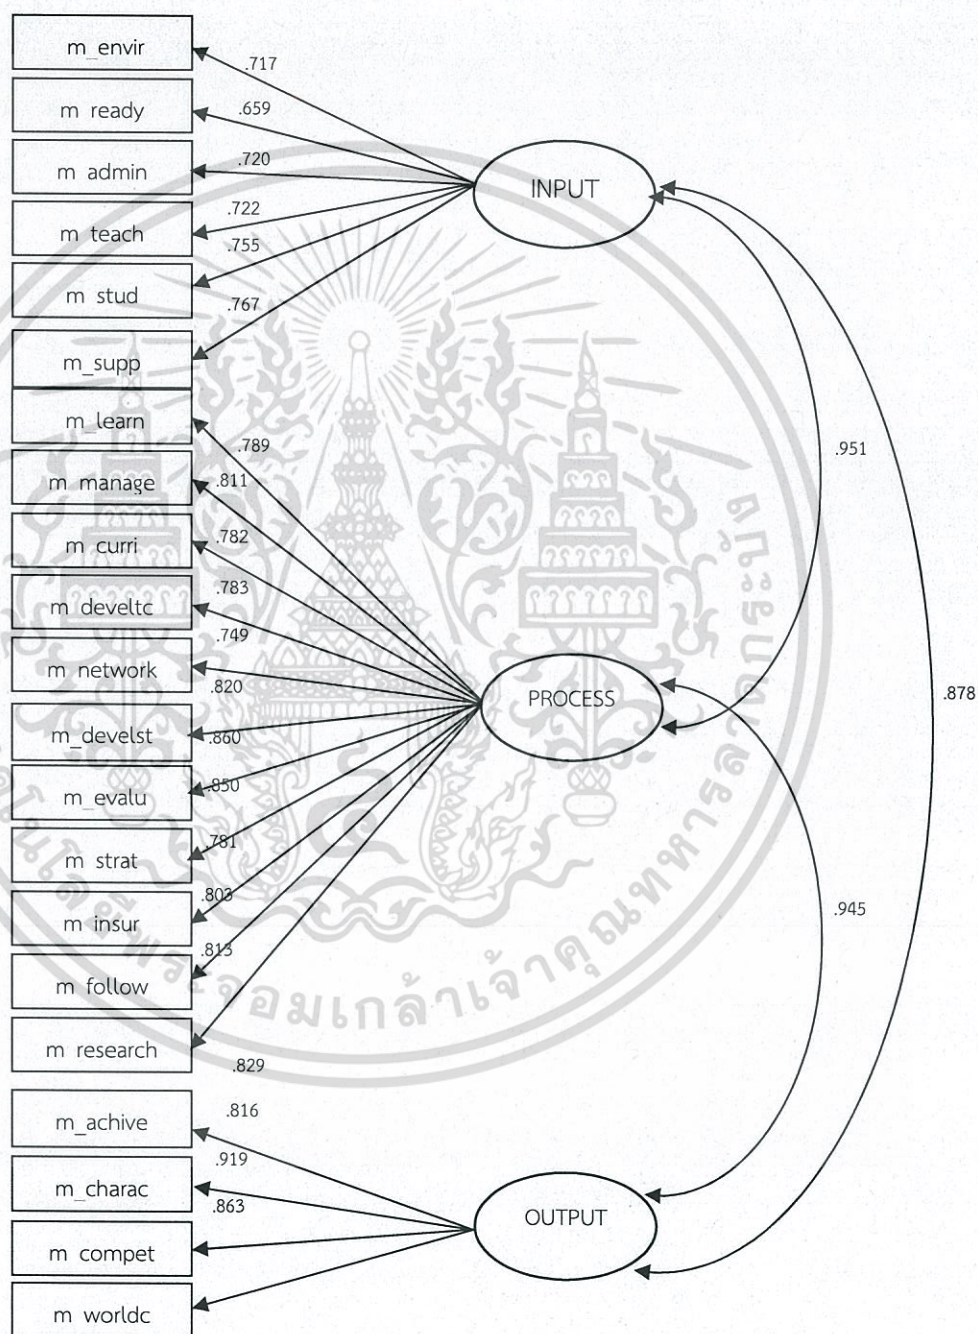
m_envir
m_ready
m_admin
m_teach
m_stud
m_supp
m_learn
m_manage
m_curri
m_develtc
m_network
m_develst
m_evalu
m_strat
m_insur
m_follow
m_research
m_achive
m_charac
m_compet
m_worldc

.717
.659
.720
.722
.755
.767
.789
.811
.782
.783
.749
.820
.860
.850
.781
.803
.813
.829
.816
.919
.863

INPUT
PROCESS
OUTPUT

.951
.878
.945

จอมเกล้าเจ้าคุณทหาร